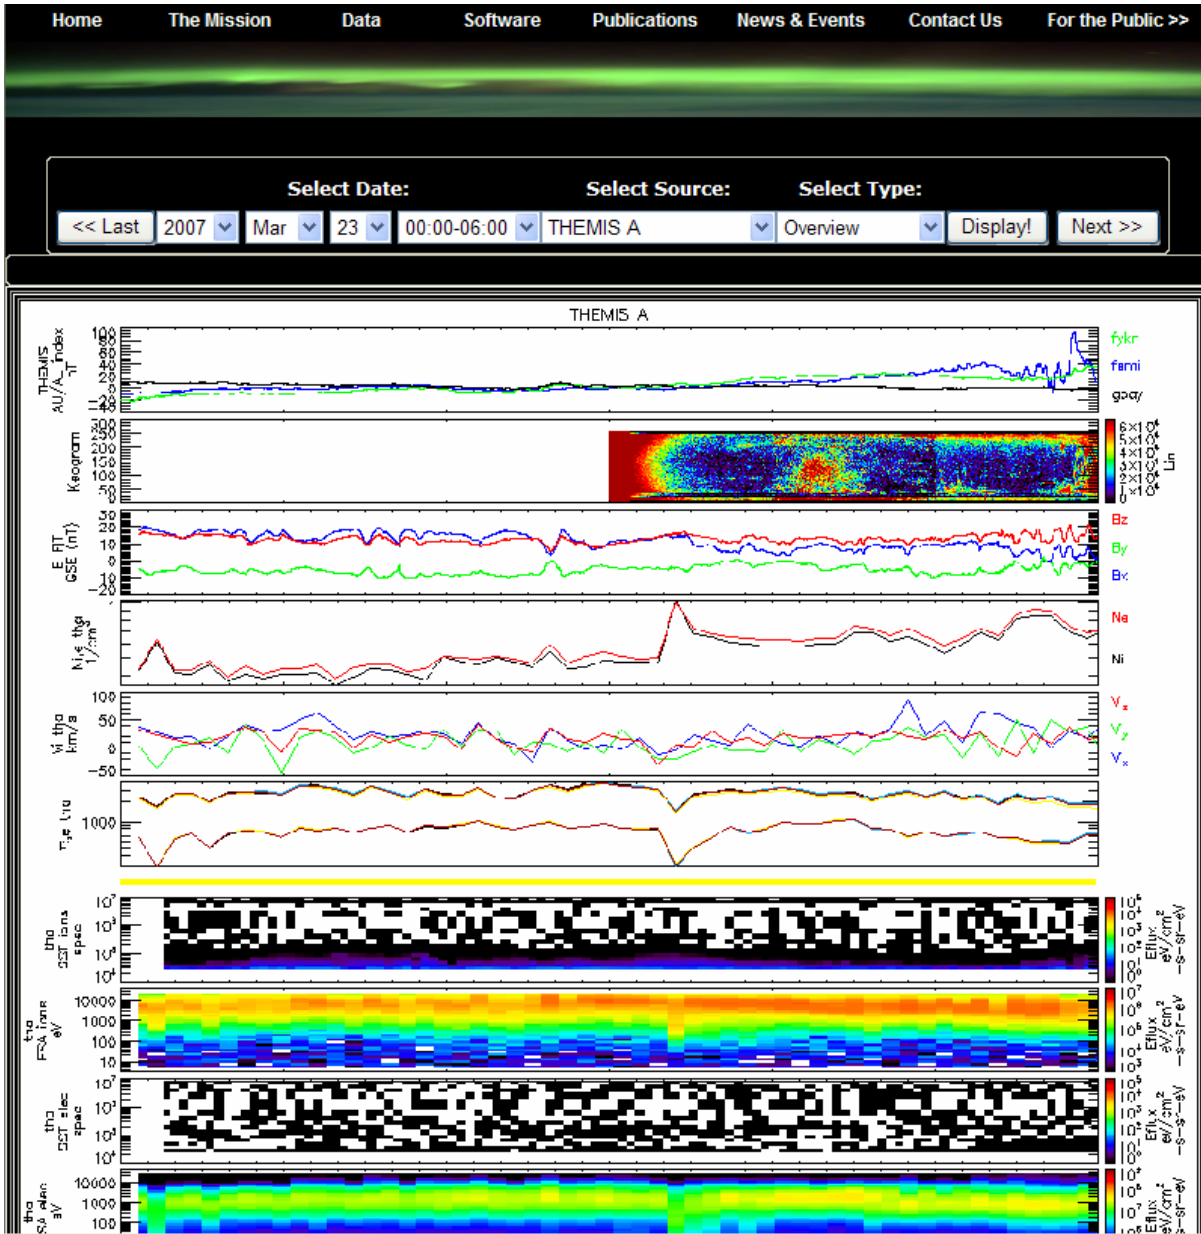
Home The Mission Data Software Publications News & Events Contact Us For the Public >>

Select Date: Select Source: Select Type:

<< Last 2007 Mar 23 00:00-06:00 THEMIS A Overview Display! Next >>

THEMIS A

THEMIS AU/AL_Index nT
100 80 60 40 20 0 -20 -40
fykr
fsmi
gbay

Keogram
300 250 200 150 100 50 0
$6\times10^4$ $5\times10^4$ $4\times10^4$ $3\times10^4$ $2\times10^4$ $1\times10^4$ 0
Lin

E_RT GSE (nT)
30 20 10 0 -10 -20
Bz
By
Bx

Ni/e tha 1/cm³
Ne
Ni

Vi tha km/s
100 50 0 -50
Vz
Vy
Vx

Ti/e tha
1000

tha SST ions spec
$10^7$ $10^5$ $10^3$ $10^1$
Efflux eV/cm²-s-sr-eV

tha ESA ions eV
10000 1000 100 10
Efflux eV/cm²-s-sr-eV

tha SST elec spec
$10^7$ $10^5$ $10^3$ $10^1$
Efflux eV/cm²-s-sr-eV

tha ESA elec eV
10000 1000 100
Efflux eV/cm²-s-sr-eV